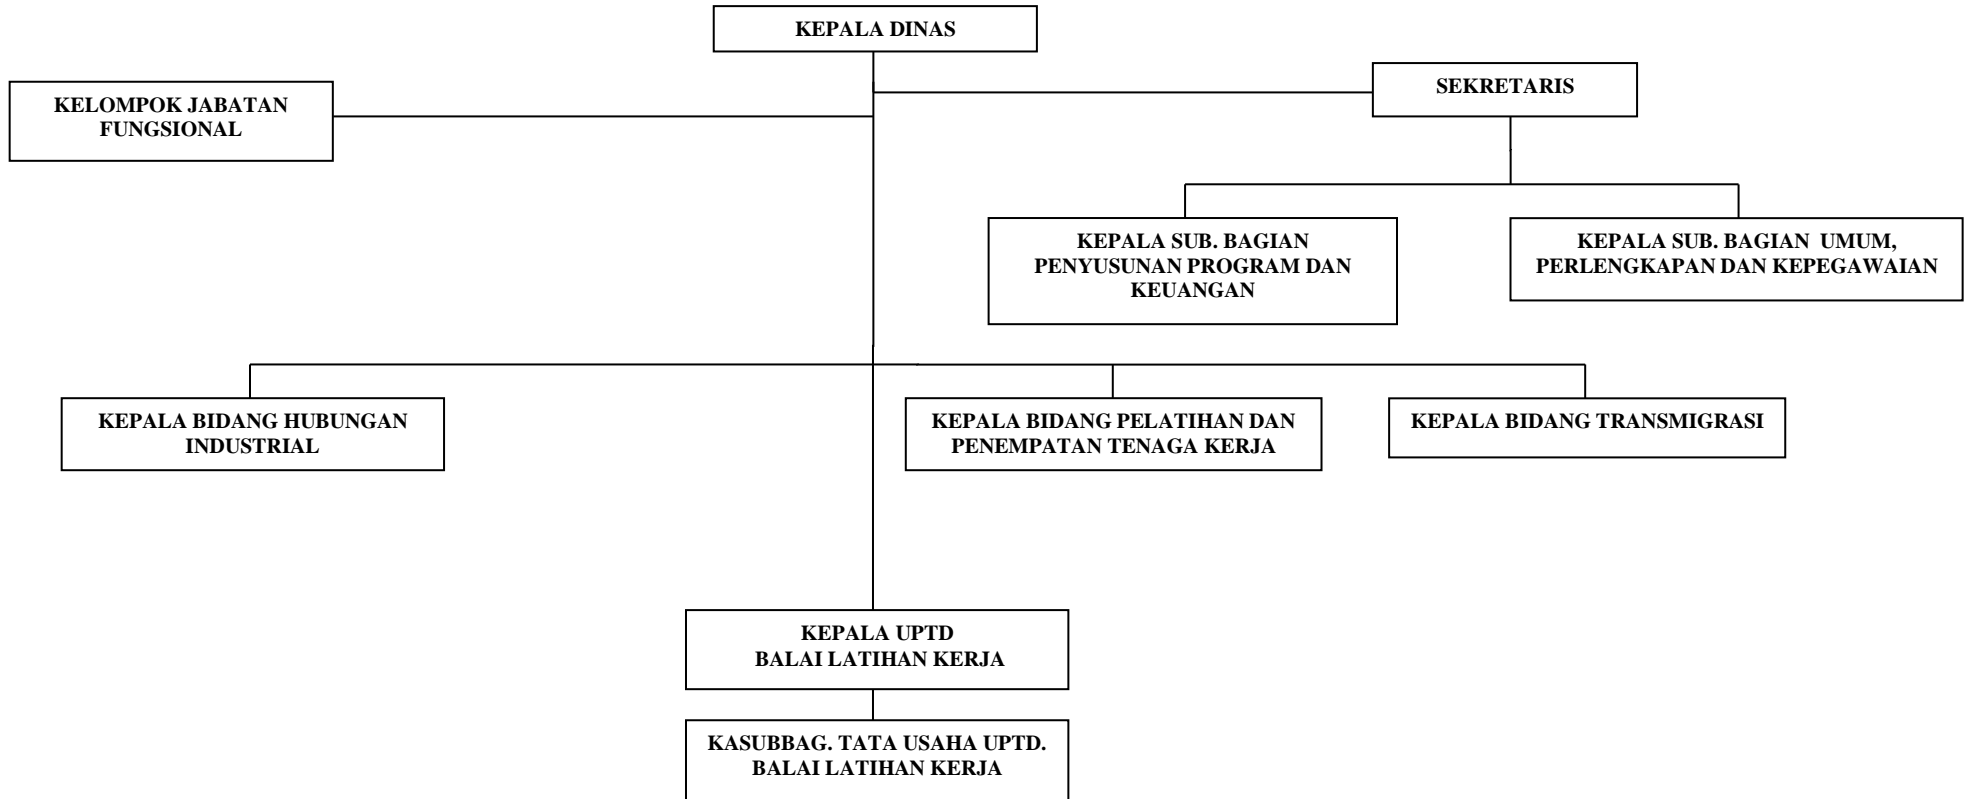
KEPALA DINAS

KELOMPOK JABATAN FUNGSIONAL

SEKRETARIS

KEPALA SUB. BAGIAN PENYUSUNAN PROGRAM DAN KEUANGAN

KEPALA SUB. BAGIAN UMUM, PERLENGKAPAN DAN KEPEGAWAIAN

KEPALA BIDANG HUBUNGAN INDUSTRIAL

KEPALA BIDANG PELATIHAN DAN PENEMPATAN TENAGA KERJA

KEPALA BIDANG TRANSMIGRASI

KEPALA UPTD
BALAI LATIHAN KERJA

KASUBBAG. TATA USAHA UPTD. BALAI LATIHAN KERJA